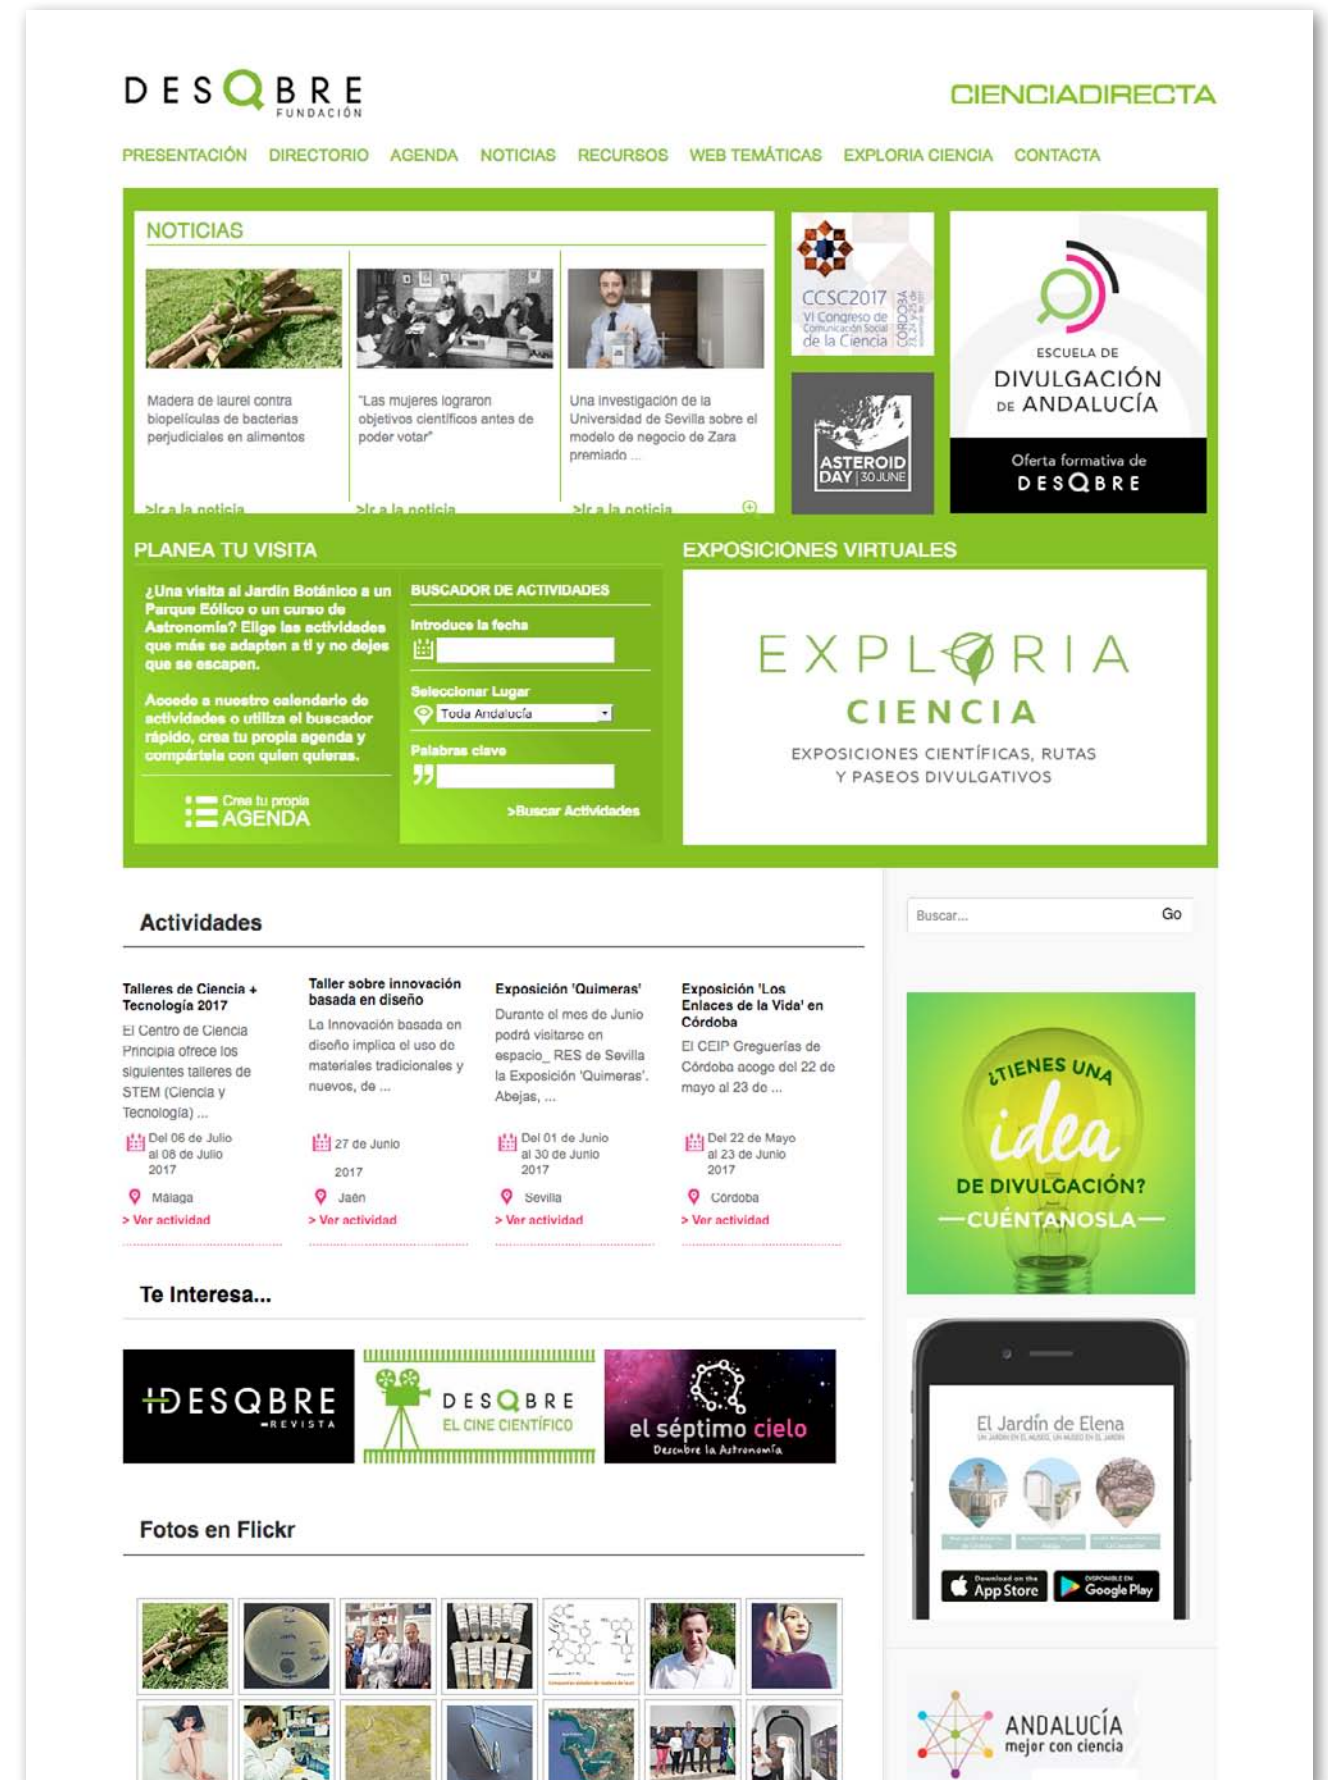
DESCUBRE FUNDACIÓN

CIENCIADIRECTA

PRESENTACIÓN DIRECTORIO AGENDA NOTICIAS RECURSOS WEB TEMÁTICAS EXPLORIA CIENCIA CONTACTA

NOTICIAS

Madera de laurel contra biopelículas de bacterias perjudiciales en alimentos

>Ir a la noticia

"Las mujeres lograron objetivos científicos antes de poder votar"

>Ir a la noticia

Una investigación de la Universidad de Sevilla sobre el modelo de negocio de Zara premiado ...

>Ir a la noticia

CCSC2017 VI Congreso de Comunicación Social de la Ciencia CÓRDOBA

ASTEROID DAY | 30 JUNE

ESCUELA DE DIVULGACIÓN DE ANDALUCÍA

Oferta formativa de DESCUBRE

PLANEA TU VISITA

¿Una visita al Jardín Botánico a un Parque Eólico o un curso de Astronomía? Elige las actividades que más se adapten a ti y no dejes que se escapen.

Accede a nuestro calendario de actividades o utiliza el buscador rápido, crea tu propia agenda y compártela con quien quieras.

Crea tu propia AGENDA

BUSCADOR DE ACTIVIDADES

Introduce la fecha

Seleccionar Lugar

Toda Andalucía

Palabras clave

>Buscar Actividades

EXPOSICIONES VIRTUALES

EXPLORIA CIENCIA

EXPOSICIONES CIENTÍFICAS, RUTAS Y PASEOS DIVULGATIVOS

Buscar...

Go

Actividades

Talleres de Ciencia + Tecnología 2017
El Centro de Ciencia Principia ofrece los siguientes talleres de STEM (Ciencia y Tecnología) ...
Del 06 de Julio al 08 de Julio 2017
Málaga
> Ver actividad

Taller sobre innovación basada en diseño
La Innovación basada en diseño implica el uso de materiales tradicionales y nuevos, de ...
27 de Junio 2017
Jaén
> Ver actividad

Exposición 'Quimeras'
Durante el mes de Junio podrá visitarse en espacio_ RES de Sevilla la Exposición 'Quimeras'. Abejas, ...
Del 01 de Junio al 30 de Junio 2017
Sevilla
> Ver actividad

Exposición 'Los Enlaces de la Vida' en Córdoba
El CEIP Greguerías de Córdoba acoge del 22 de mayo al 23 de ...
Del 22 de Mayo al 23 de Junio 2017
Córdoba
> Ver actividad

¿TIENES UNA idea DE DIVULGACIÓN? —CUÉNTANOSLA—

Te Interesa...

+DESCUBRE REVISTA

DESCUBRE EL CINE CIENTÍFICO

el séptimo cielo Descubre la Astronomía

El Jardín de Elena

App Store

Google Play

Fotos en Flickr

ANDALUCÍA mejor con ciencia